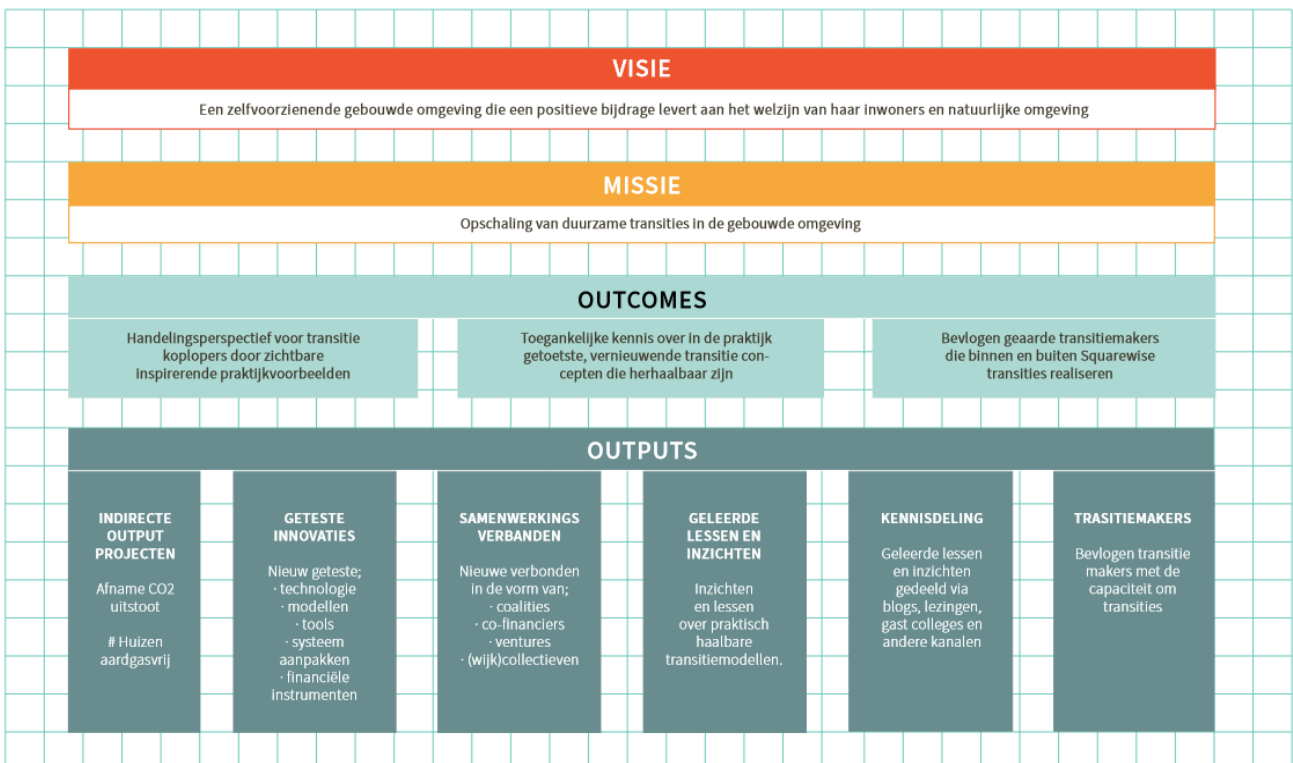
VISIE

Een zelfvoorzienende gebouwde omgeving die een positieve bijdrage levert aan het welzijn van haar inwoners en natuurlijke omgeving

MISSIE

Opschaling van duurzame transities in de gebouwde omgeving

OUTCOMES

Handelingsperspectief voor transitie koplopers door zichtbare inspirerende praktijkvoorbeelden

Toegankelijke kennis over in de praktijk getoetste, vernieuwende transitie concepten die herhaalbaar zijn

Bevlogen geaarde transitiemakers die binnen en buiten Squarewise transities realiseren

OUTPUTS

INDIRECTE OUTPUT PROJECTEN

Afname CO2 uitstoot

# Huizen aardgasvrij

GETESTE INNOVATIES

Nieuw geteste;
· technologie
· modellen
· tools
· systeem aanpakken
· financiële instrumenten

SAMENWERKINGS VERBANDEN

Nieuwe verbonden in de vorm van;
· coalities
· co-financiers
· ventures
· (wijk)collectieven

GELEERDE LESSEN EN INZICHTEN

Inzichten en lessen over praktisch haalbare transitiemodellen.

KENNISDELING

Geleerde lessen en inzichten gedeeld via blogs, lezingen, gast colleges en andere kanalen

TRASITIEMAKERS

Bevlogen transitie makers met de capaciteit om transities